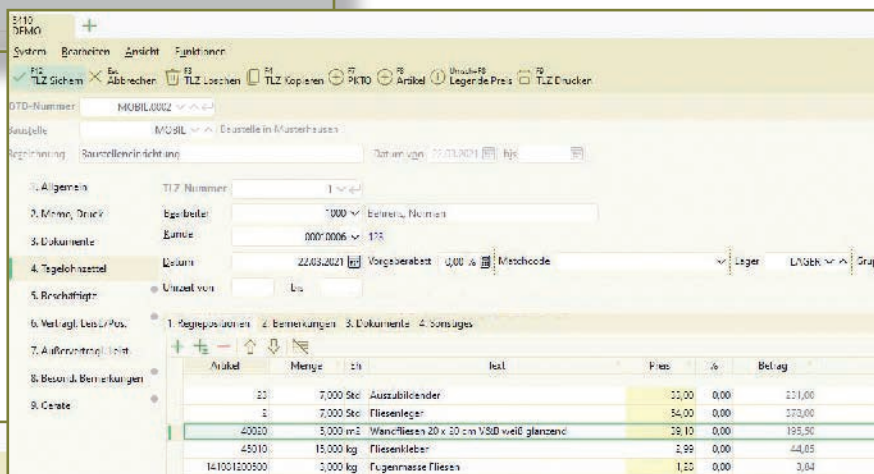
5110 DEMO +

System Bearbeiten Ansicht Funktionen

F12 TLZ Sichern Esc Abbrechen F3 TLZ Loschen F4 TLZ Kopieren F7 PKTO F8 Artikel Umschalt+F8 Legende Preis F9 TLZ Drucken

GTD-Nummer MOBIL0002

Baustelle MOBIL Baustelle in Musterhausen

Bezeichnung Baustellenabdichtung Datum von 22.03.2021 bis

1. Allgemein
2. Memo, Druck
3. Dokumente
4. Tagelohnzettel
5. Beschäftigte
6. Vertragl. Leist./Pos.
7. Außervertragl. Leist.
8. Besond. Bemerkungen
9. Geräte

TLZ Nummer 1

Bearbeiter 1000 Behrens, Norman

Kunde 00010006 123

Datum 22.03.2021 Vorgearbeit 0,00 % Matchcode Lager LAGER Gru

Uhrzeit von bis

1. Regiepositionen 2. Bemerkungen 3. Dokumente 4. Sonstiges

| Artikel | Menge | Eh | Text | Preis | % | Betrag |
|---|---|---|---|---|---|---|
| 20 | 7,000 | Std | Auszubildender | 33,00 | 0,00 | 231,00 |
| 2 | 7,000 | Std | Fliesenleger | 54,00 | 0,00 | 378,00 |
| 40030 | 5,000 | m2 | Wandfliesen 20 x 30 cm V&B weiß glänzend | 39,10 | 0,00 | 195,50 |
| 45010 | 15,000 | kg | Fliesenkleber | 2,99 | 0,00 | 44,85 |
| 141001300500 | 3,000 | kg | Fugenmasse Fliesen | 1,23 | 0,00 | 3,64 |